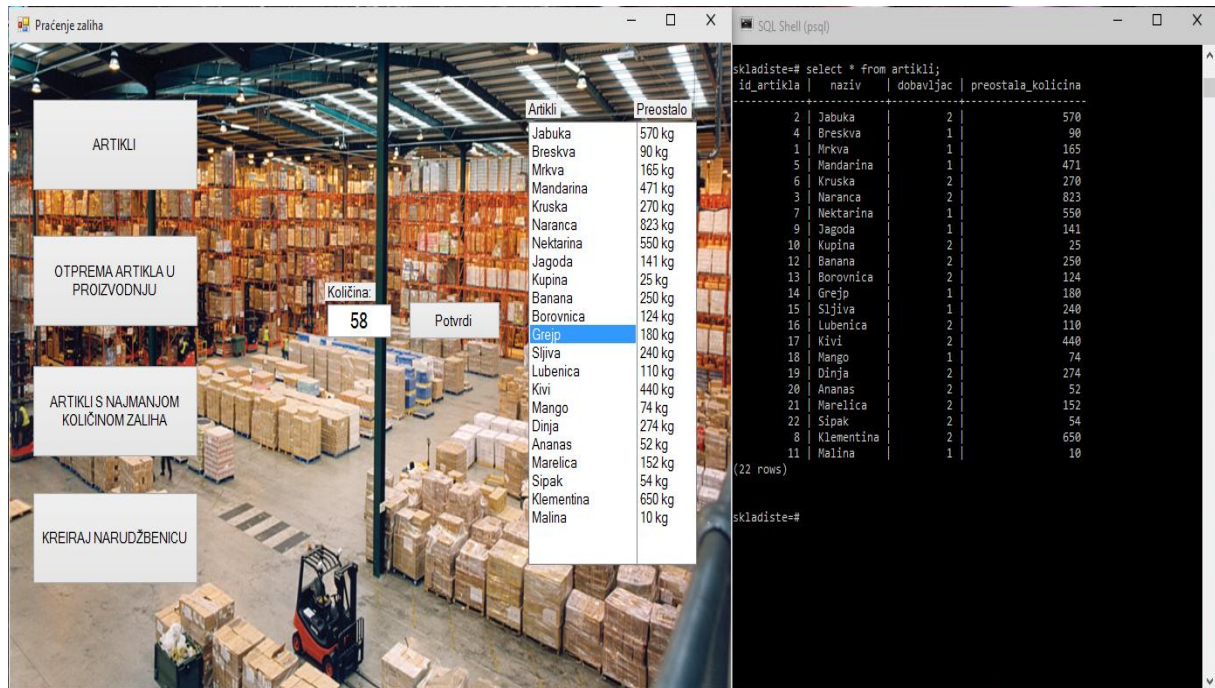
Praćenje zaliha

ARTIKLI

OTPREMA ARTIKLA U PROIZVODNJU

ARTIKLI S NAJMANJOM KOLIČINOM ZALIHA

KREIRAJ NARUDŽBENICU

Količina:
58
Potvrdi

| Artikli | Preostalo |
|---|---|
| Jabuka | 570 kg |
| Breskva | 90 kg |
| Mrkva | 165 kg |
| Mandarina | 471 kg |
| Kruska | 270 kg |
| Naranca | 823 kg |
| Nektarina | 550 kg |
| Jagoda | 141 kg |
| Kupina | 25 kg |
| Banana | 250 kg |
| Borovnica | 124 kg |
| Grejp | 180 kg |
| Sljiva | 240 kg |
| Lubenica | 110 kg |
| Kivi | 440 kg |
| Mango | 74 kg |
| Dinja | 274 kg |
| Ananas | 52 kg |
| Marelica | 152 kg |
| Sipak | 54 kg |
| Klementina | 650 kg |
| Malina | 10 kg |

SQL Shell (psql)

skladiste=# select * from artikli;

| id_artikla | naziv | dobavljac | preostala_kolicina |
|---|---|---|---|
| 2 | Jabuka | 2 | 570 |
| 4 | Breskva | 1 | 90 |
| 1 | Mrkva | 1 | 165 |
| 5 | Mandarina | 1 | 471 |
| 6 | Kruska | 2 | 270 |
| 3 | Naranca | 2 | 823 |
| 7 | Nektarina | 1 | 550 |
| 9 | Jagoda | 1 | 141 |
| 10 | Kupina | 2 | 25 |
| 12 | Banana | 2 | 250 |
| 13 | Borovnica | 2 | 124 |
| 14 | Grejp | 1 | 180 |
| 15 | Sljiva | 1 | 240 |
| 16 | Lubenica | 2 | 110 |
| 17 | Kivi | 2 | 440 |
| 18 | Mango | 1 | 74 |
| 19 | Dinja | 2 | 274 |
| 20 | Ananas | 2 | 52 |
| 21 | Marelica | 2 | 152 |
| 22 | Sipak | 2 | 54 |
| 8 | Klementina | 2 | 650 |
| 11 | Malina | 1 | 10 |

(22 rows)

skladiste=#